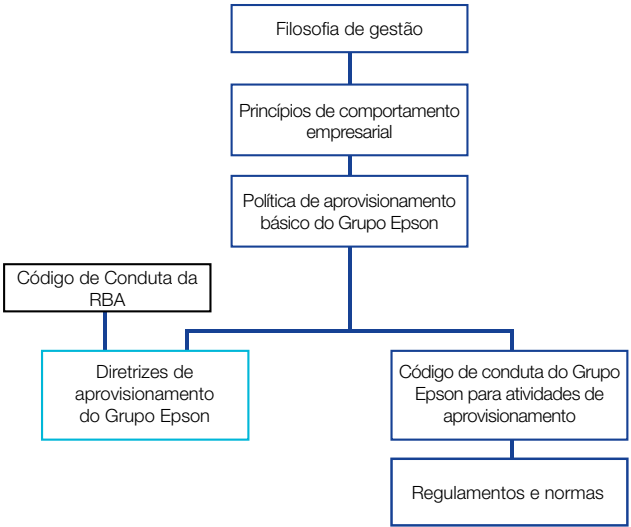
Filosofia de gestão

Princípios de comportamento empresarial

Política de aprovisionamento básico do Grupo Epson

Código de Conduta da RBA

Diretrizes de aprovisionamento do Grupo Epson

Código de conduta do Grupo Epson para atividades de aprovisionamento

Regulamentos e normas